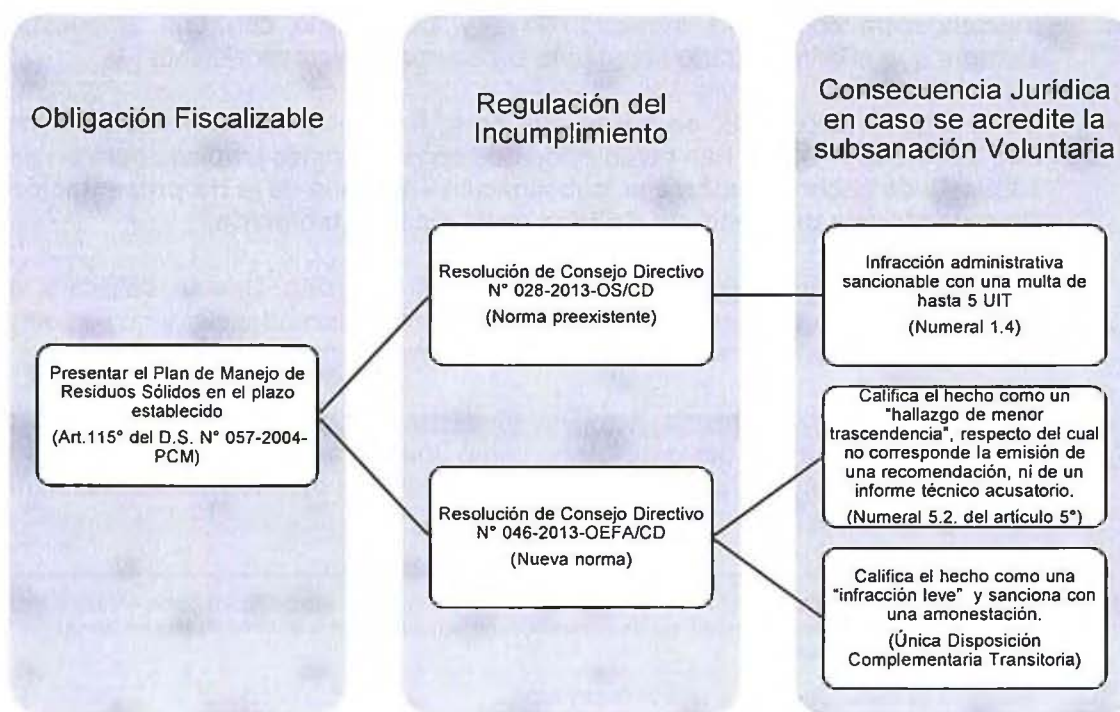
Obligación Fiscalizable

Regulación del Incumplimiento

Consecuencia Jurídica en caso se acredite la subsanación Voluntaria

Presentar el Plan de Manejo de Residuos Sólidos en el plazo establecido
(Art.115° del D.S. N° 057-2004-PCM)

Resolución de Consejo Directivo N° 028-2013-OS/CD
(Norma preexistente)

Resolución de Consejo Directivo N° 046-2013-OEFA/CD
(Nueva norma)

Infracción administrativa sancionable con una multa de hasta 5 UIT
(Numeral 1.4)

Califica el hecho como un "hallazgo de menor trascendencia", respecto del cual no corresponde la emisión de una recomendación, ni de un informe técnico acusatorio.
(Numeral 5.2. del artículo 5°)

Califica el hecho como una "infracción leve" y sanciona con una amonestación.
(Única Disposición Complementaria Transitoria)